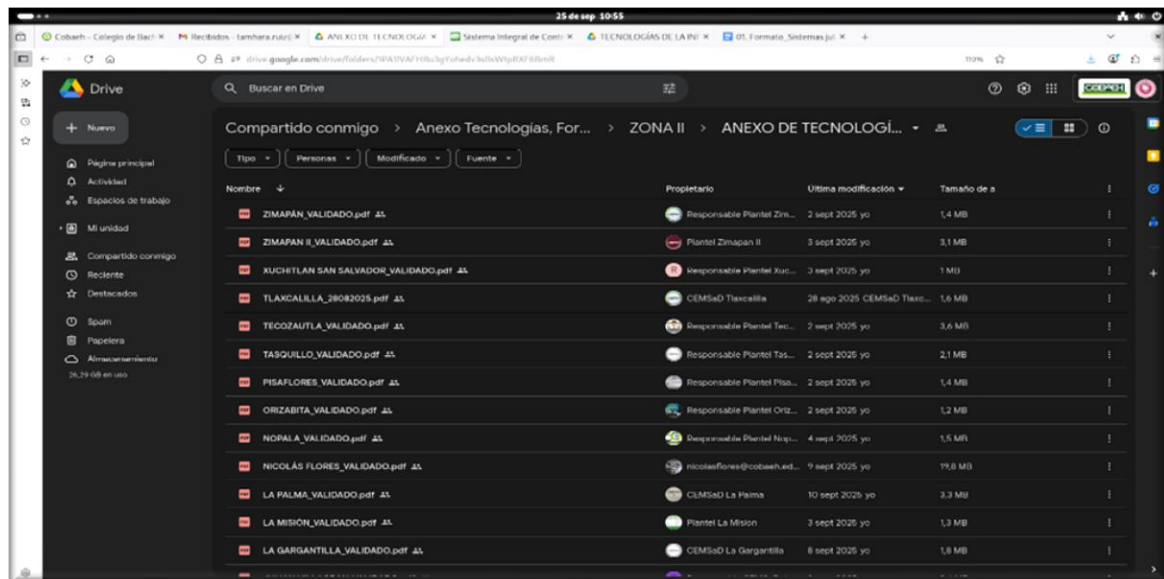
25 de sep 10:55

Cobaeh - Colegio de Bach ×
Recibidos - tamhara.ruiz@ ×
ANEXO DE TECNOLOGÍA ×
Sistema Integral de Contr ×
TECNOLOGÍAS DE LA INF ×
01. Formato_Sistemas.jul ×
+

drive.google.com/drive/folders/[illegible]

110%

Drive

Buscar en Drive

COBAEH

+ Nuevo

Página principal
Actividad
Espacios de trabajo
Mi unidad
Compartido conmigo
Reciente
Destacados
Spam
Papelera
Almacenamiento
26,29 GB en uso

Compartido conmigo > Anexo Tecnologías, For... > ZONA II > ANEXO DE TECNOLOGÍ... ▾

Tipo ▾ Personas ▾ Modificado ▾ Fuente ▾

| Nombre ↓ | Propietario | Última modificación ▾ | Tamaño de a |
|---|---|---|---|
| ZIMAPÁN_VALIDADO.pdf | Responsable Plantel Zim... | 2 sept 2025 yo | 1,4 MB |
| ZIMAPAN II_VALIDADO.pdf | Plantel Zimapan II | 3 sept 2025 yo | 3,1 MB |
| XUCHITLAN SAN SALVADOR_VALIDADO.pdf | Responsable Plantel Xuc... | 3 sept 2025 yo | 1 MB |
| TLAXCALILLA_28082025.pdf | CEMSaD Tlaxcalilla | 28 ago 2025 CEMSaD Tlaxc... | 1,6 MB |
| TECOZAUTLA_VALIDADO.pdf | Responsable Plantel Tec... | 2 sept 2025 yo | 3,6 MB |
| TASQUILLO_VALIDADO.pdf | Responsable Plantel Tas... | 2 sept 2025 yo | 2,1 MB |
| PISAFLORES_VALIDADO.pdf | Responsable Plantel Pisa... | 2 sept 2025 yo | 1,4 MB |
| ORIZABITA_VALIDADO.pdf | Responsable Plantel Oriz... | 2 sept 2025 yo | 1,2 MB |
| NOPALA_VALIDADO.pdf | Responsable Plantel Nop... | 4 sept 2025 yo | 1,5 MB |
| NICOLÁS FLORES_VALIDADO.pdf | nicolasflores@cobaeh.ed... | 9 sept 2025 yo | 19,8 MB |
| LA PALMA_VALIDADO.pdf | CEMSaD La Palma | 10 sept 2025 yo | 3,3 MB |
| LA MISIÓN_VALIDADO.pdf | Plantel La Mision | 3 sept 2025 yo | 1,3 MB |
| LA GARGANTILLA_VALIDADO.pdf | CEMSaD La Gargantilla | 8 sept 2025 yo | 1,8 MB |